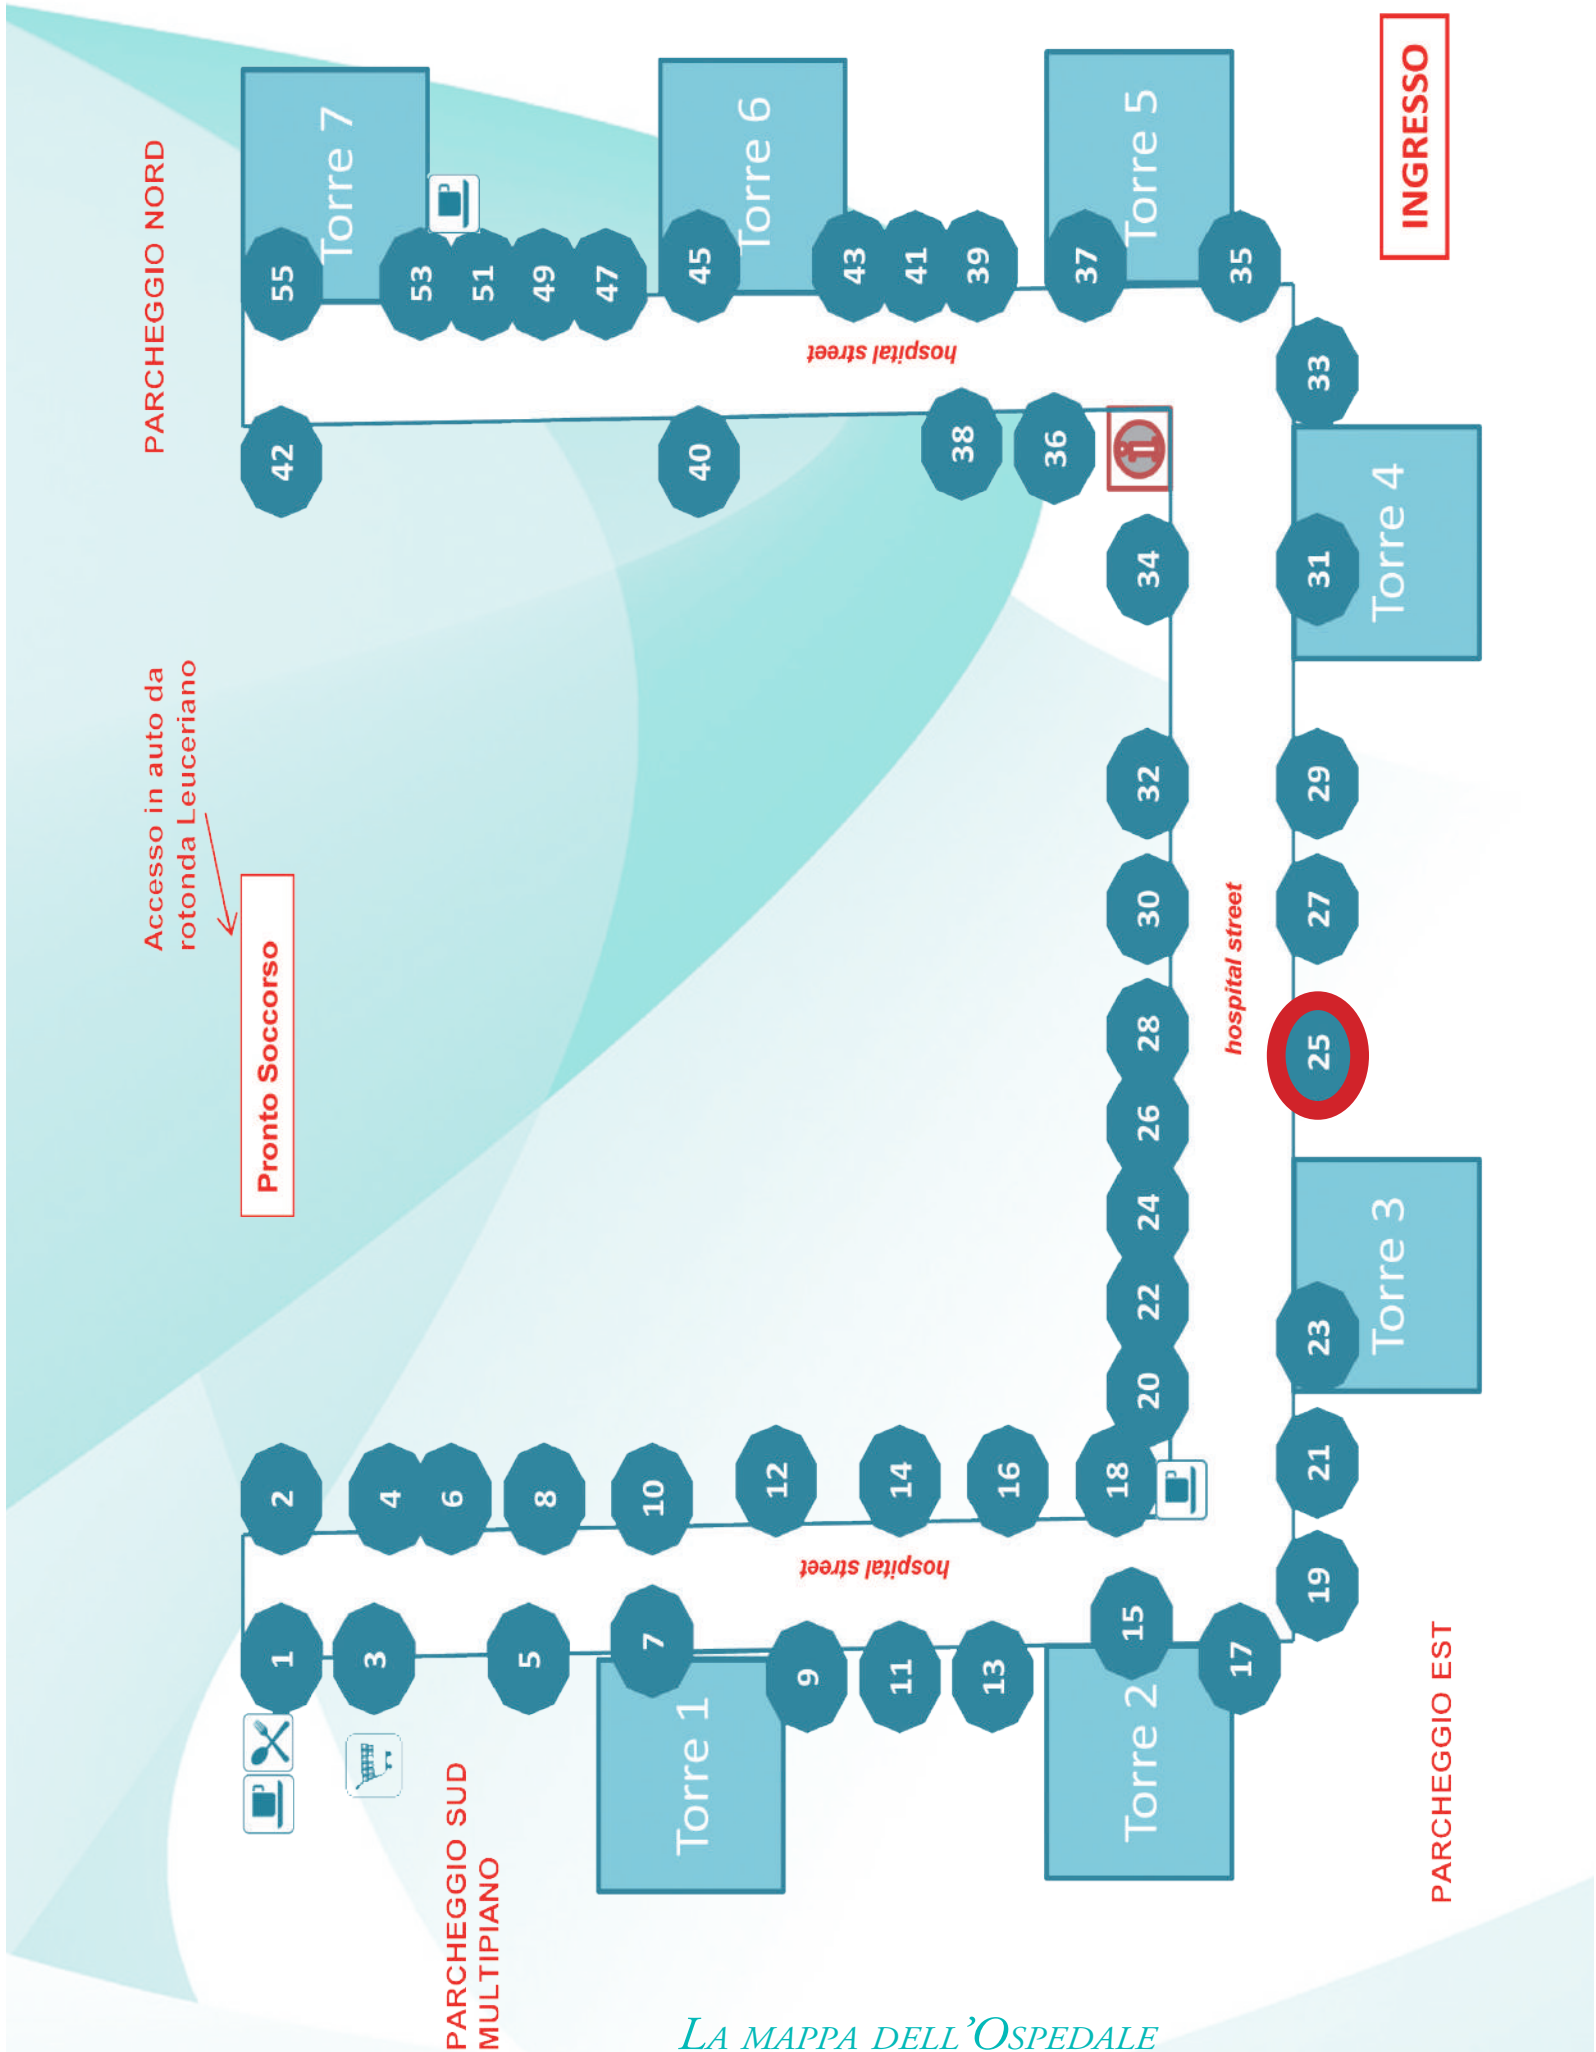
PARCHEGGIO NORD

Torre 7

Torre 6

Torre 5

INGRESSO

55 53 51 49 47 45 43 41 39 37 35

hospital street

33

42 40 38 36

i

34

Torre 4

31

Accesso in auto da rotonda Leuceriano

Pronto Soccorso

32 29

30 27

hospital street

28 25

26

24

Torre 3

22 23

20

2 4 6 8 10 12 14 16 18 21

hospital street

1 3 5 7 9 11 13 15 17 19

Torre 1

Torre 2

PARCHEGGIO SUD MULTIPIANO

PARCHEGGIO EST

LA MAPPA DELL'OSPEDALE